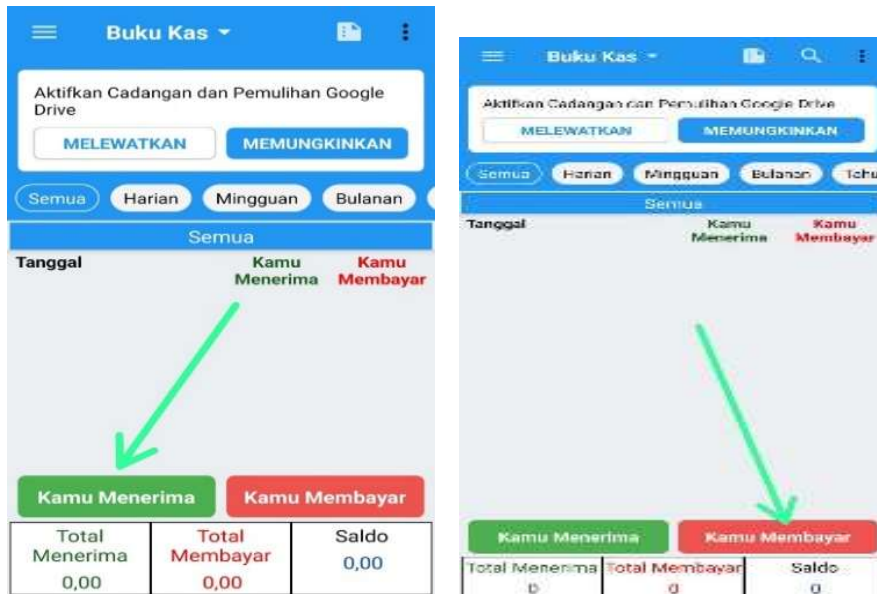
Buku Kas

Aktifkan Cadangan dan Pemulihan Google Drive

MELEWATKAN MEMUNGKINKAN

Semua Harian Mingguan Bulanan

Semua

Tanggal Kamu Menerima Kamu Membayar

Kamu Menerima Kamu Membayar

| Total Menerima | Total Membayar | Saldo |
|---|---|---|
| 0,00 | 0,00 | 0,00 |

Buku Kas

Aktifkan Cadangan dan Pemulihan Google Drive

MELEWATKAN MEMUNGKINKAN

Semua Harian Mingguan Bulanan Tahu

Semua

Tanggal Kamu Menerima Kamu Membayar

Kamu Menerima Kamu Membayar

| Total Menerima | Total Membayar | Saldo |
|---|---|---|
| 0 | 0 | 0 |